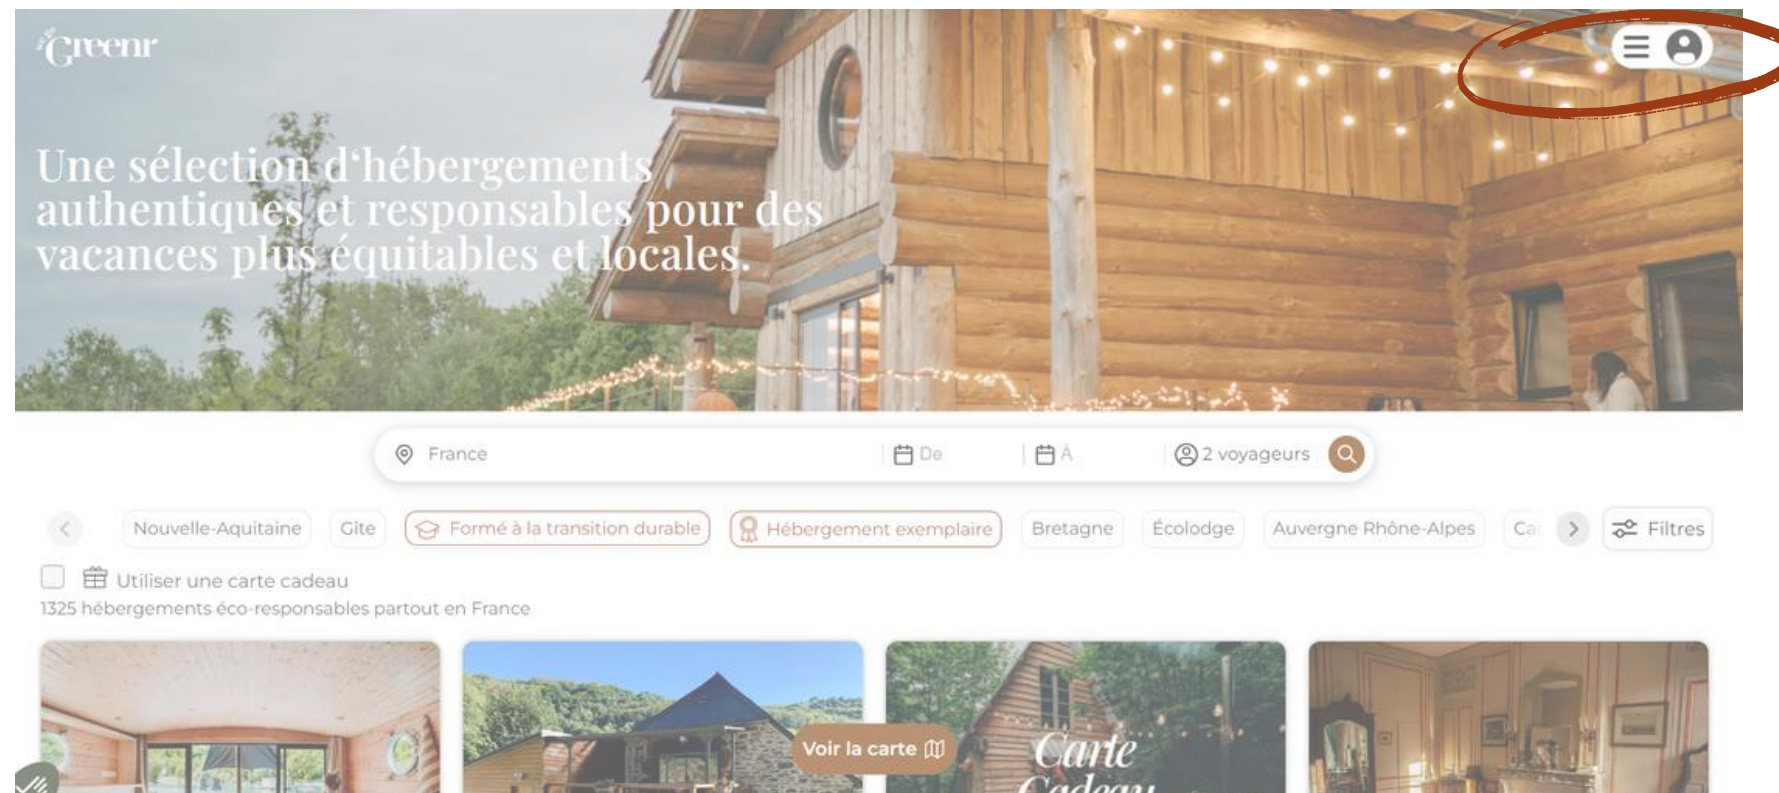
Greenr

Une sélection d'hébergements authentiques et responsables pour des vacances plus équitables et locales.

France | De | À | 2 voyageurs

Nouvelle-Aquitaine | Gîte | Formé à la transition durable | Hébergement exemplaire | Bretagne | Écolodge | Auvergne Rhône-Alpes | Ca | Filtres

Utiliser une carte cadeau

1325 hébergements éco-responsables partout en France

Voir la carte

Carte Cadeau